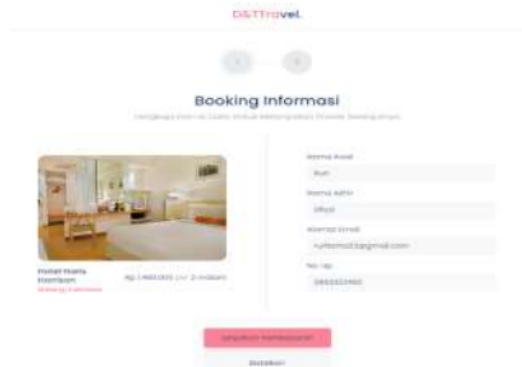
DSTTravel.

1 2

Booking Informasi

Lengkapi Data ini Dulu Untuk Melengkapi Proses Booking Anda

Hotel Santa Harrison
Bandung, Indonesia

Rp 1.460.000 per 2 malam

Nama Awal
Nur

Nama Akhir
Ofiya

Alamat Email
nurfiona03@gmail.com

No. Hp
0853522460

Lanjutkan Pembayaran

Batalkan